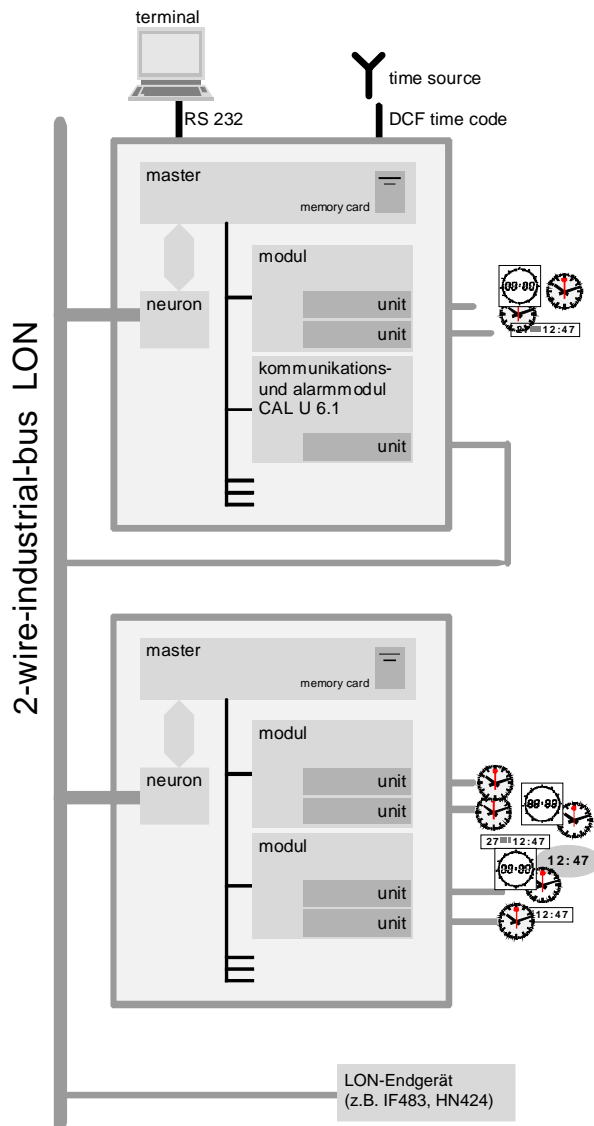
terminal

time source

RS 232

DCF time code

2-wire-industrial-bus LON

master

memory card

neuron

modul

unit

unit

kommunikations- und alarmmodul CAL U 6.1

unit

00:00

12:47

master

memory card

neuron

modul

unit

unit

modul

unit

unit

00:00

27 12:47

00:00

12:47

12:47

LON-Endgerät (z.B. IF483, HN424)